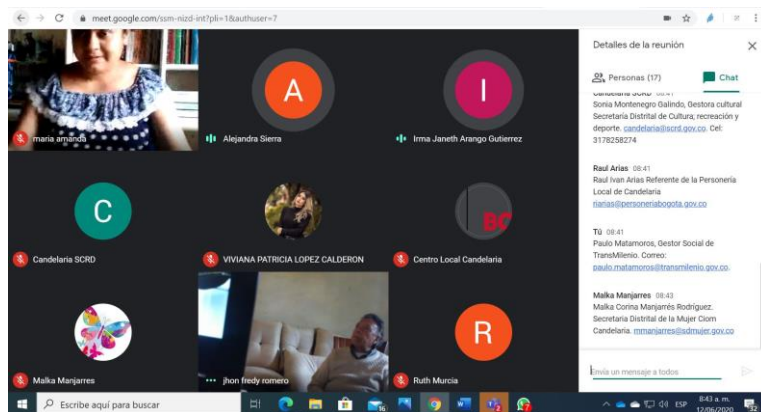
meet.google.com/ssm-nizd-int?pli=1&authuser=7

A

I

maria amanda

Alejandra Sierra

Irma Janeth Arango Gutierrez

C

BC

Candelaria SCRD

VIVIANA PATRICIA LOPEZ CALDERON

Centro Local Candelaria

R

Malka Manjarres

jhon fredy romero

Ruth Murcia

Detalles de la reunión

Personas (17)

Chat

Candelaria SCRD 08:41
Sonia Montenegro Galindo, Gestora cultural Secretaría Distrital de Cultura, recreación y deporte. candelaria@scrd.gov.co. Cel: 3178258274

Raul Arias 08:41
Raul Ivan Arias Referente de la Personería Local de Candelaria
riarias@personeriabogota.gov.co

Tú 08:41
Paulo Matamoros, Gestor Social de TransMilenio. Correo: paulo.matamoros@transmilenio.gov.co.

Malka Manjarres 08:43
Malka Corina Manjarrés Rodríguez. Secretaría Distrital de la Mujer Ciom Candelaria. mmanjarres@sdmujer.gov.co

Envía un mensaje a todos

Escribe aquí para buscar

ESP

8:43 a. m.
12/06/2020